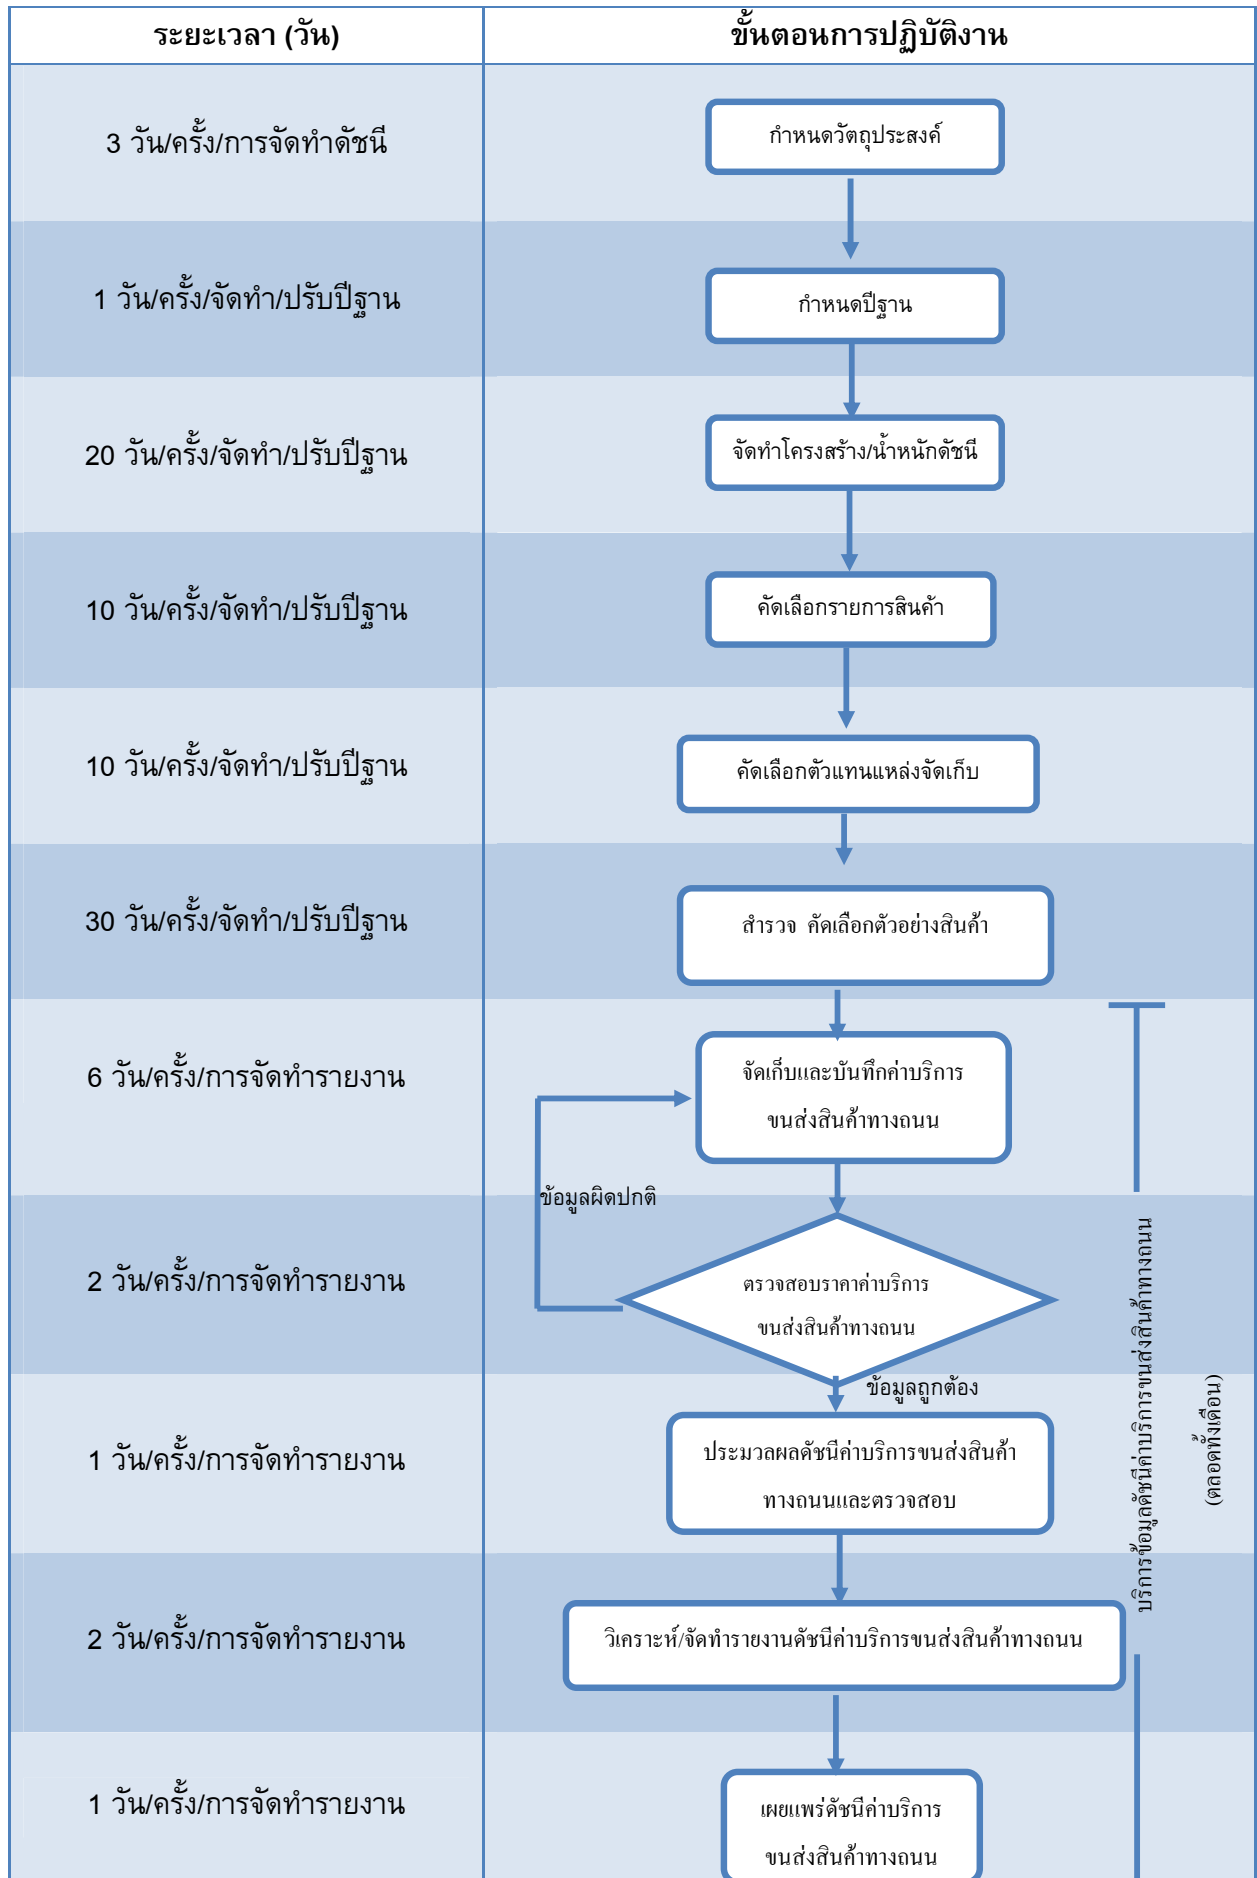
| ระยะเวลา (วัน) | ขั้นตอนการปฏิบัติงาน |
|---|---|
| 3 วัน/ครั้ง/การจัดทำดัชนี | กำหนดวัตถุประสงค์ |
| 1 วัน/ครั้ง/จัดทำ/ปรับปีฐาน | กำหนดปีฐาน |
| 20 วัน/ครั้ง/จัดทำ/ปรับปีฐาน | จัดทำโครงสร้าง/น้ำหนักดัชนี |
| 10 วัน/ครั้ง/จัดทำ/ปรับปีฐาน | คัดเลือกรายการสินค้า |
| 10 วัน/ครั้ง/จัดทำ/ปรับปีฐาน | คัดเลือกตัวแทนแหล่งจัดเก็บ |
| 30 วัน/ครั้ง/จัดทำ/ปรับปีฐาน | สำรวจ คัดเลือกตัวอย่างสินค้า |
| 6 วัน/ครั้ง/การจัดทำรายงาน | จัดเก็บและบันทึกค่าบริการขนส่งสินค้าทางถนน |
| 2 วัน/ครั้ง/การจัดทำรายงาน | ข้อมูลผิดปกติ ตรวจสอบราคาค่าบริการขนส่งสินค้าทางถนน |
| 1 วัน/ครั้ง/การจัดทำรายงาน | ข้อมูลถูกต้อง ประมวลผลดัชนีค่าบริการขนส่งสินค้าทางถนนและตรวจสอบ |
| 2 วัน/ครั้ง/การจัดทำรายงาน | วิเคราะห์/จัดทำรายงานดัชนีค่าบริการขนส่งสินค้าทางถนน |
| 1 วัน/ครั้ง/การจัดทำรายงาน | เผยแพร่ดัชนีค่าบริการขนส่งสินค้าทางถนน |

บริการข้อมูลดัชนีค่าบริการขนส่งสินค้าทางถนน (ตลอดทั้งเดือน)